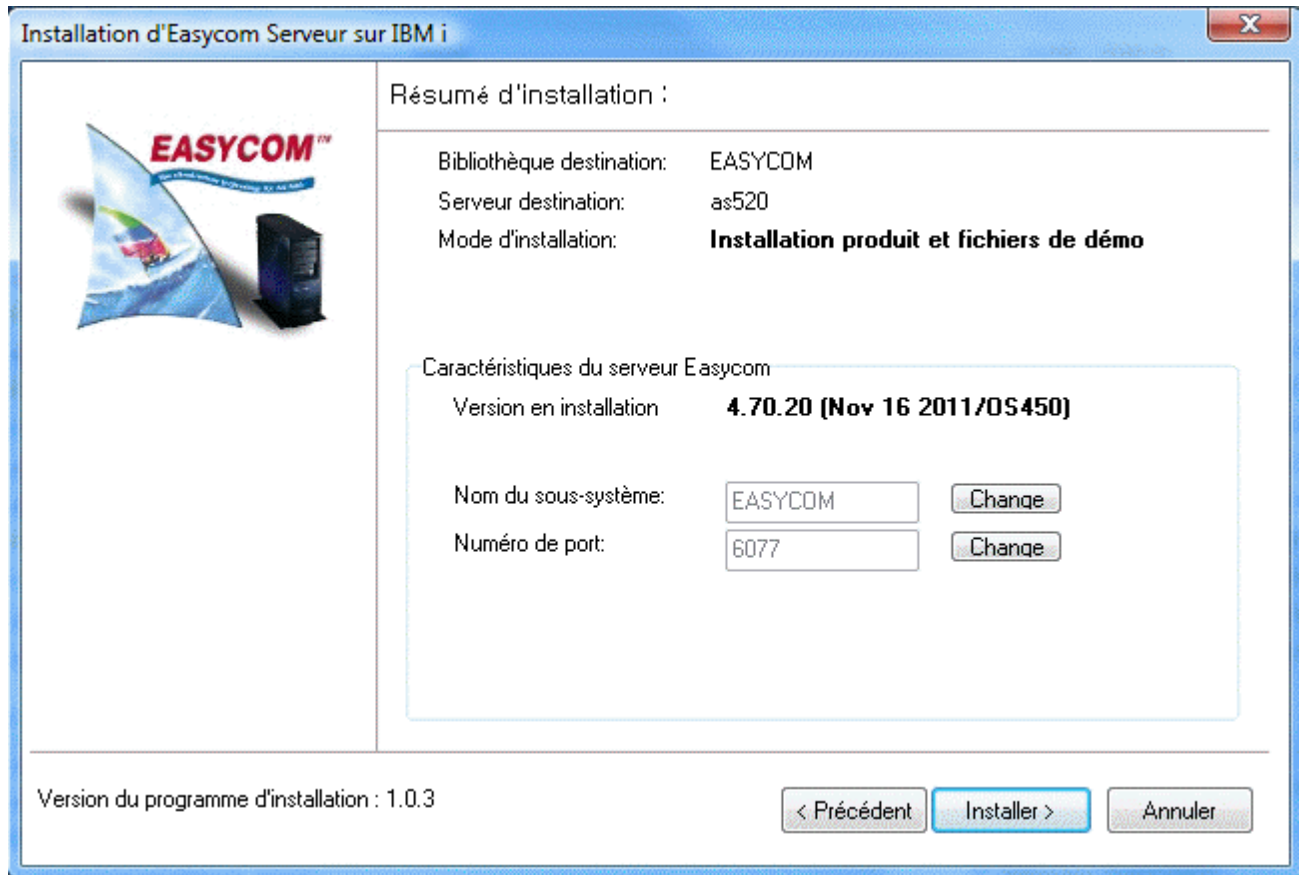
Installation d'Easycom Serveur sur IBM i

EASYCOM™

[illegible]

Résumé d'installation :

Bibliothèque destination: EASYCOM
Serveur destination: as520
Mode d'installation: **Installation produit et fichiers de démo**

Caractéristiques du serveur Easycom
Version en installation **4.70.20 (Nov 16 2011/OS450)**

Nom du sous-système: EASYCOM Change
Numéro de port: 6077 Change

Version du programme d'installation : 1.0.3

< Précédent Installer > Annuler